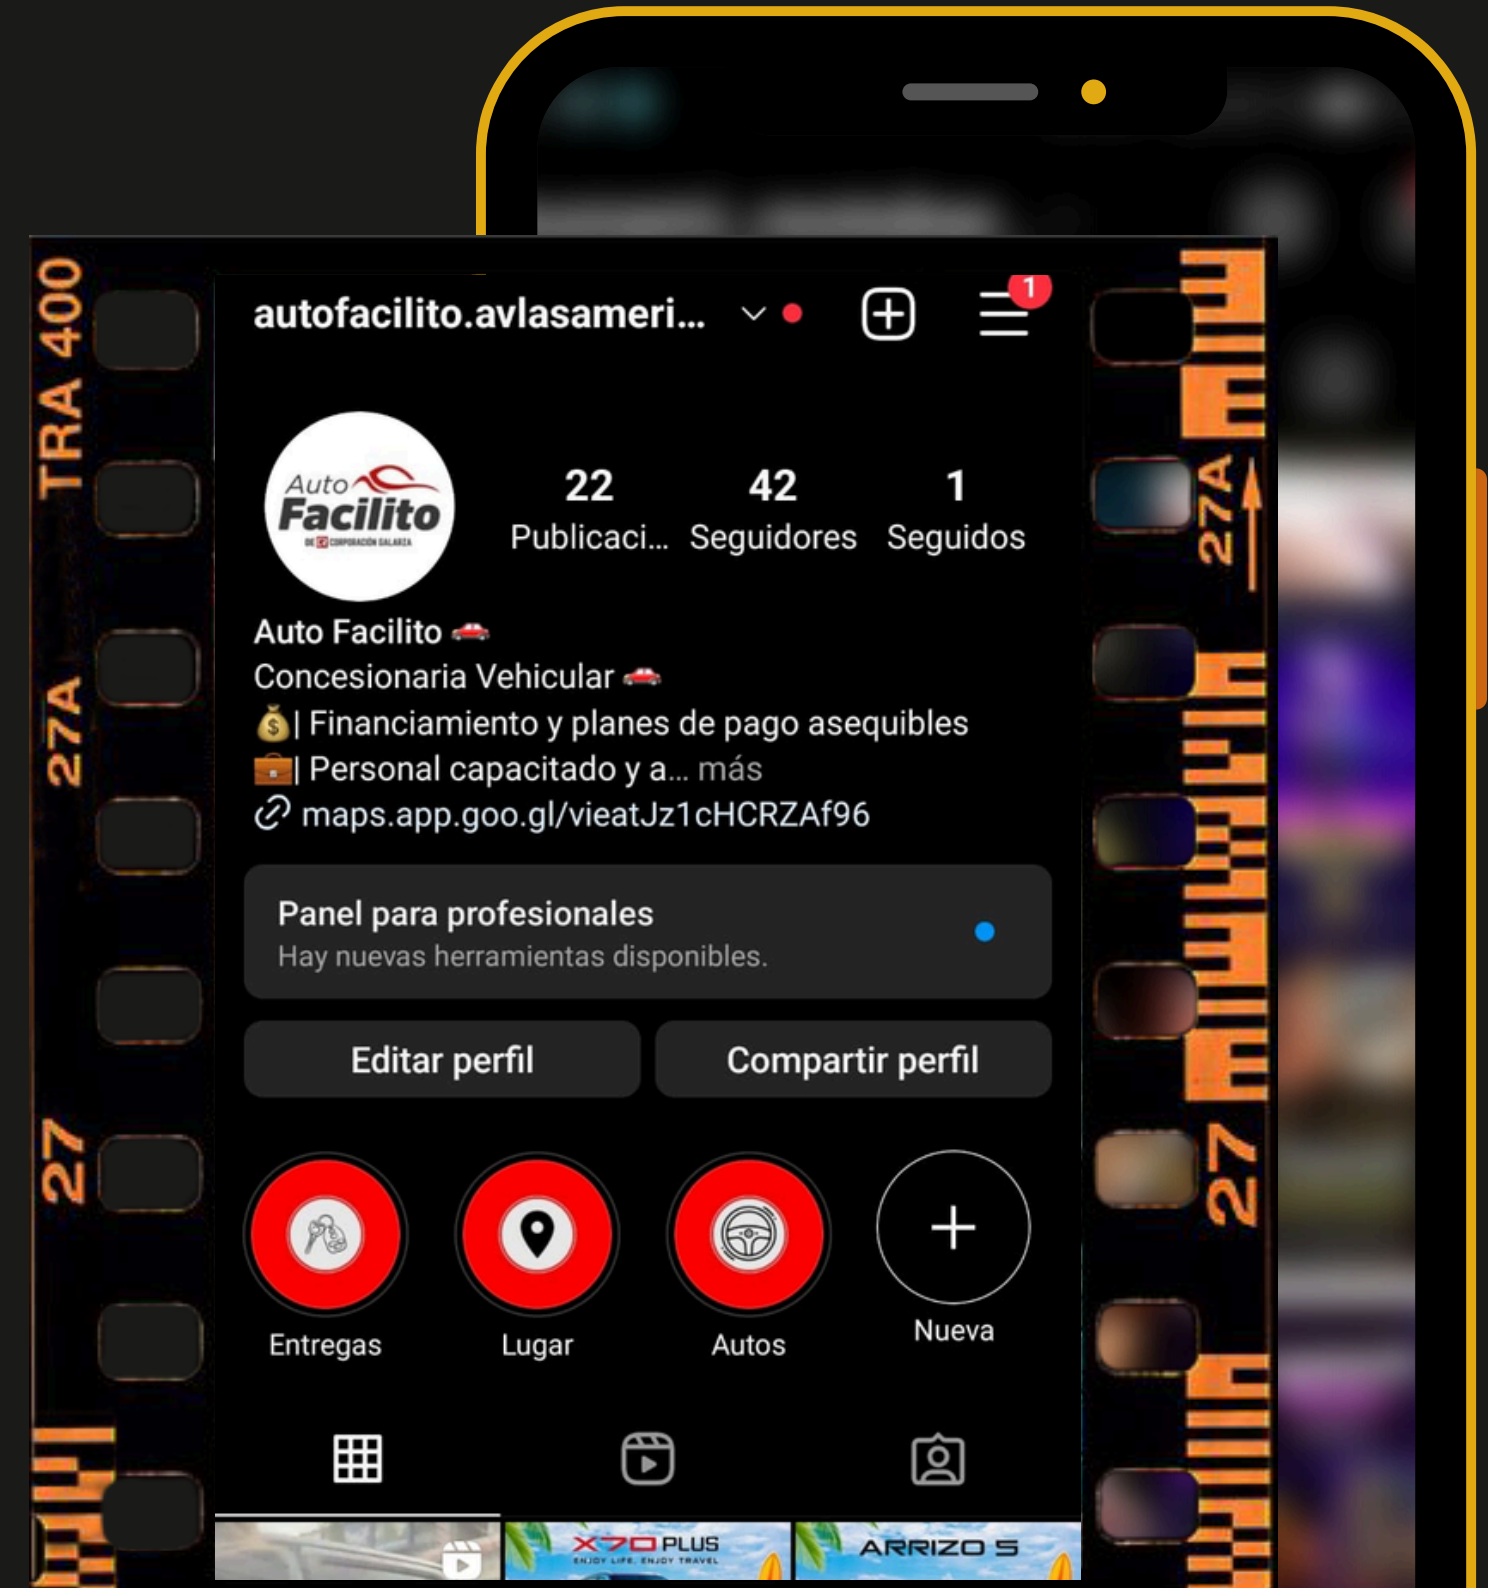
TRA 400

27A

27

autofacilito.avlasameri...

1

Auto Facilito
DE CORPORACIÓN GALARZA

22
Publicaci...

42
Seguidores

1
Seguidos

Auto Facilito 🚗
Concesionaria Vehicular 🚗
💰| Financiamiento y planes de pago asequibles
💼| Personal capacitado y a... más
maps.app.goo.gl/vieatJz1cHCRZAf96

Panel para profesionales
Hay nuevas herramientas disponibles.

Editar perfil

Compartir perfil

Entregas

Lugar

Autos

Nueva

X70 PLUS
ENJOY LIFE. ENJOY TRAVEL

ARRIZO 5

27A

27